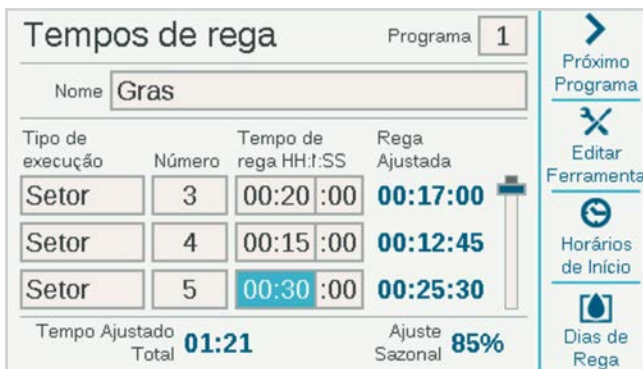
Tempos de rega

Programa 1

Nome Gras

| Tipo de execução | Número | Tempo de rega HH:!:SS | Rega Ajustada |
|---|---|---|---|
| Setor | 3 | 00:20 :00 | 00:17:00 |
| Setor | 4 | 00:15 :00 | 00:12:45 |
| Setor | 5 | 00:30 :00 | 00:25:30 |

Tempo Ajustado Total 01:21

Ajuste Sazonal 85%

Próximo Programa

Editar Ferramenta

Horários de Início

Dias de Rega